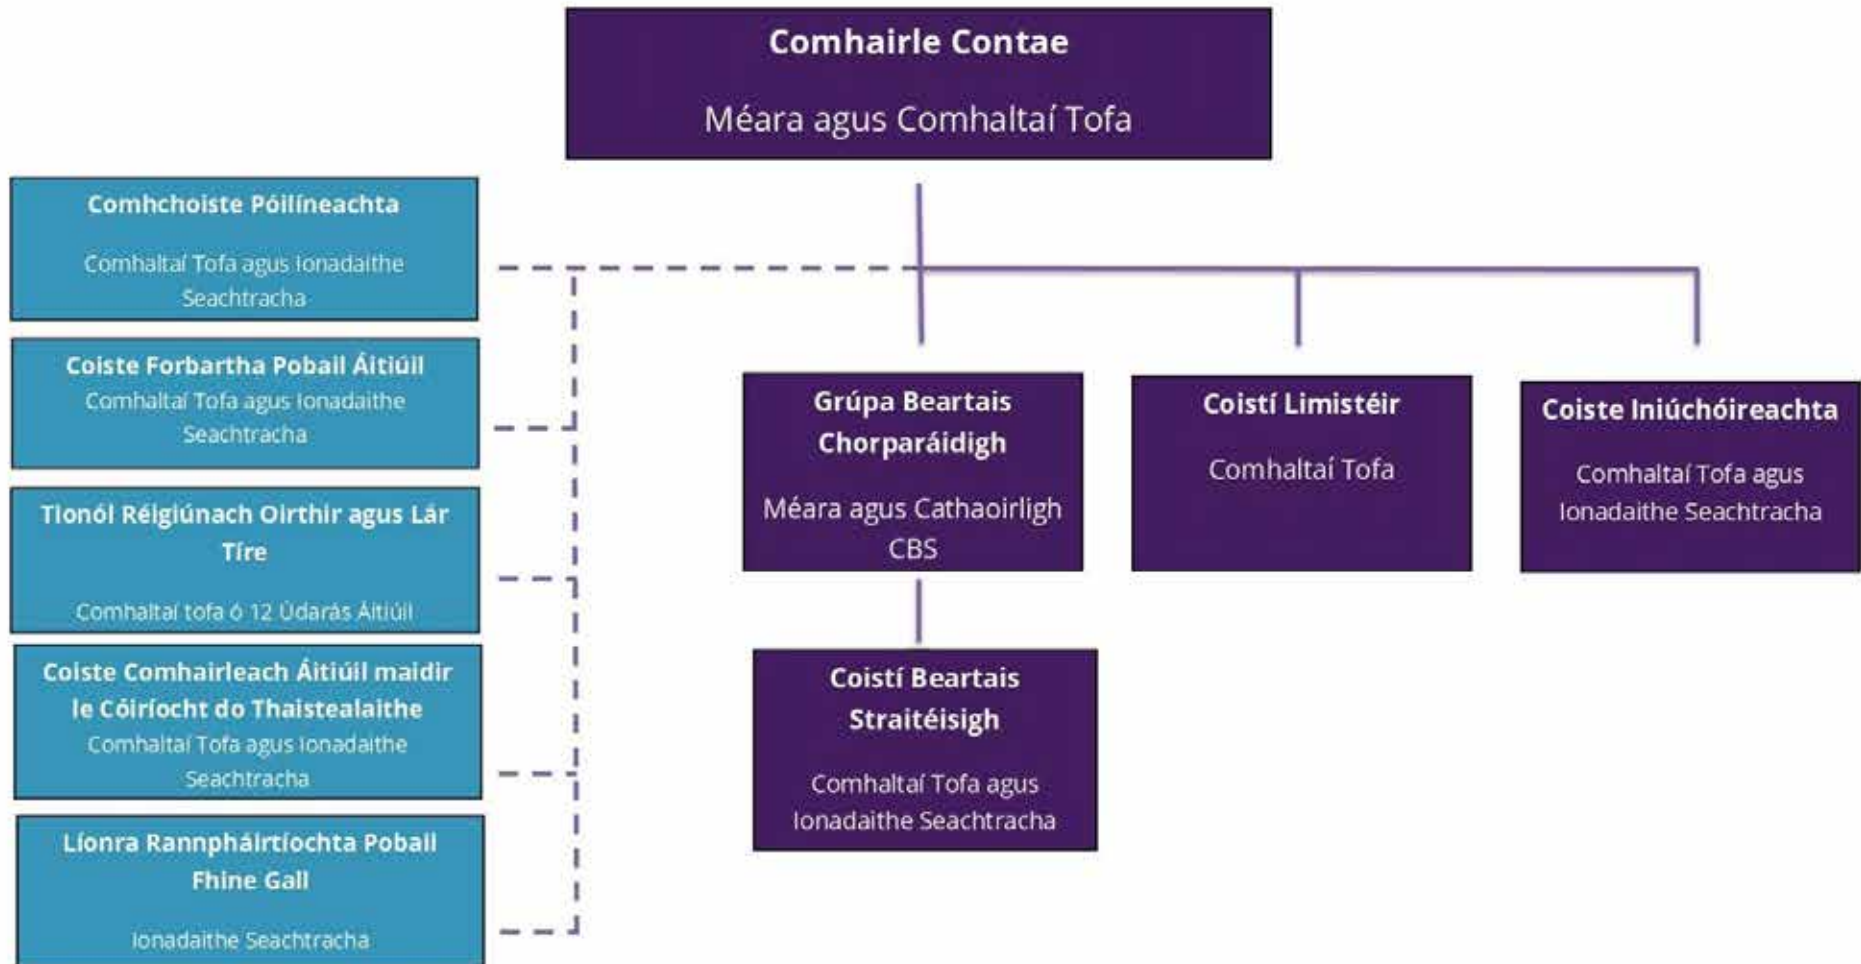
Comhairle Contae

Méara agus Comhaltaí Tofa

Comhchoiste Póilíneachta

Comhaltaí Tofa agus Ionadaithe Seachtracha

Coiste Forbartha Pobail Áitiúil

Comhaltaí Tofa agus Ionadaithe Seachtracha

Tionól Réigiúnach Oirthir agus Lár Tíre

Comhaltaí tofa ó 12 Údarás Áitiúil

Coiste Comhairleach Áitiúil maidir le Cóiríocht do Thaistealaithe

Comhaltaí Tofa agus Ionadaithe Seachtracha

Líonra Rannpháirtíochta Pobail Fhine Gall

Ionadaithe Seachtracha

Grúpa Beartais Chorparáidigh

Méara agus Cathaoirligh CBS

Coistí Limistéir

Comhaltaí Tofa

Coiste Iniúchóireachta

Comhaltaí Tofa agus Ionadaithe Seachtracha

Coistí Beartais Straitéisigh

Comhaltaí Tofa agus Ionadaithe Seachtracha